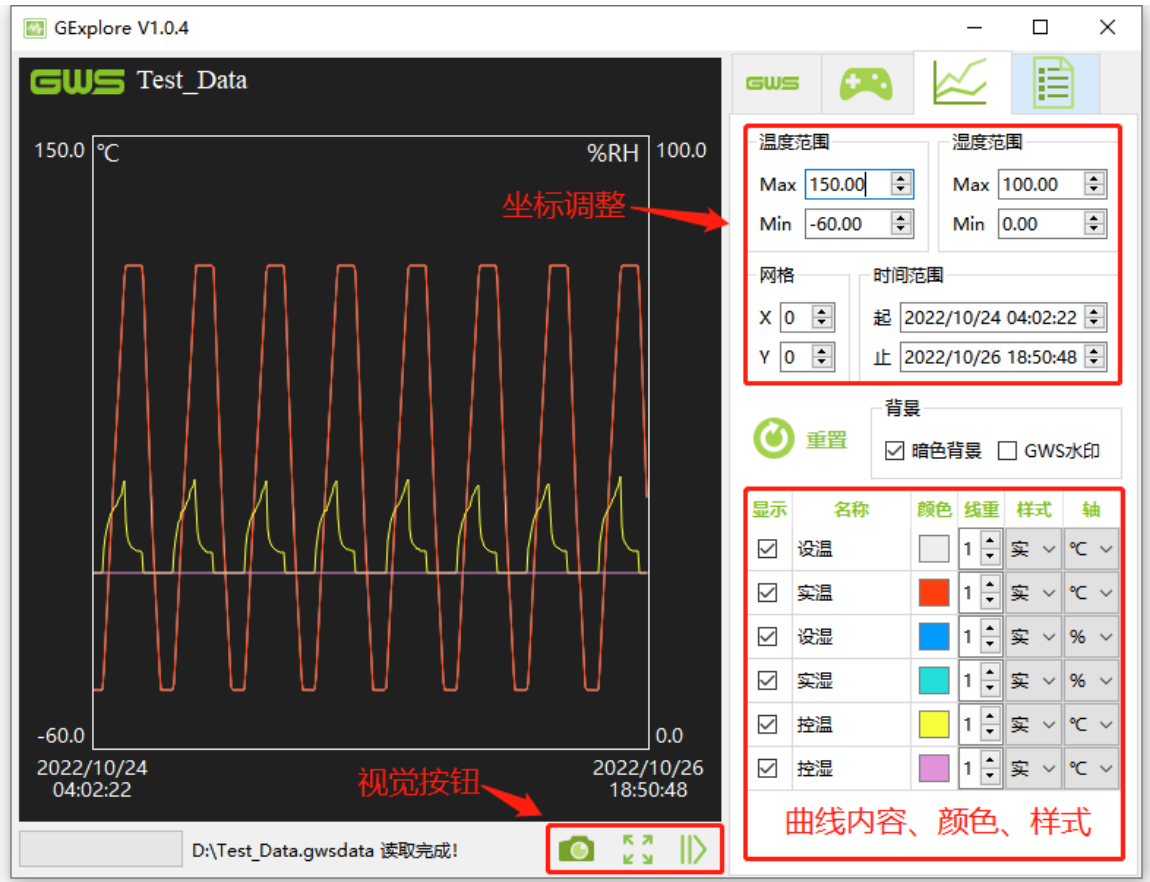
GExplore V1.0.4

GWS Test_Data

150.0 ℃ %RH 100.0

-60.0 0.0

2022/10/24 04:02:22

2022/10/26 18:50:48

视觉按钮

D:\Test_Data.gwsdata 读取完成!

GWS

温度范围
Max 150.00
Min -60.00

湿度范围
Max 100.00
Min 0.00

坐标调整

网格
X 0
Y 0

时间范围
起 2022/10/24 04:02:22
止 2022/10/26 18:50:48

重置

背景
☑ 暗色背景 ☐ GWS水印

| 显示 | 名称 | 颜色 | 线重 | 样式 | 轴 |
|---|---|---|---|---|---|
| ☑ | 设温 | | 1 | 实 | ℃ |
| ☑ | 实温 | | 1 | 实 | ℃ |
| ☑ | 设湿 | | 1 | 实 | % |
| ☑ | 实湿 | | 1 | 实 | % |
| ☑ | 控温 | | 1 | 实 | ℃ |
| ☑ | 控湿 | | 1 | 实 | ℃ |

曲线内容、颜色、样式